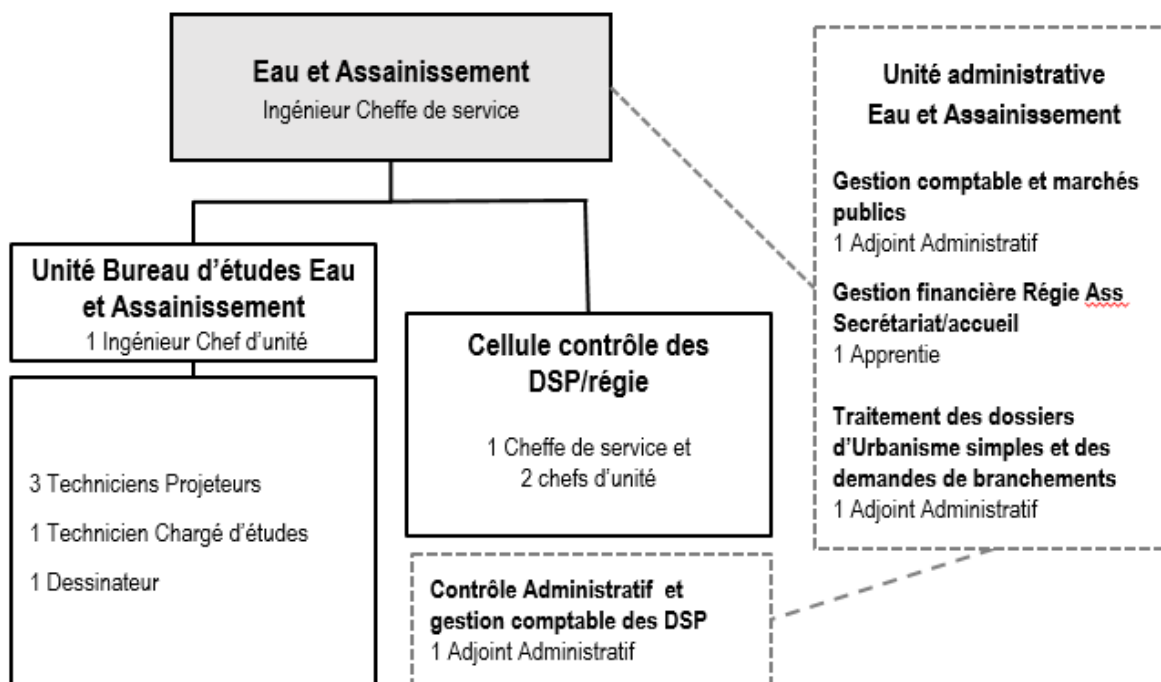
Eau et Assainissement
Ingénieur Cheffe de service

Unité Bureau d'études Eau et Assainissement
1 Ingénieur Chef d'unité

3 Techniciens Projeteurs
1 Technicien Chargé d'études
1 Dessinateur

Cellule contrôle des DSP/régie

1 Cheffe de service et 2 chefs d'unité

Contrôle Administratif et gestion comptable des DSP
1 Adjoint Administratif

Unité administrative
Eau et Assainissement

Gestion comptable et marchés publics
1 Adjoint Administratif

Gestion financière Régie Ass
Secrétariat/accueil
1 Apprentie

Traitement des dossiers d'Urbanisme simples et des demandes de branchements
1 Adjoint Administratif